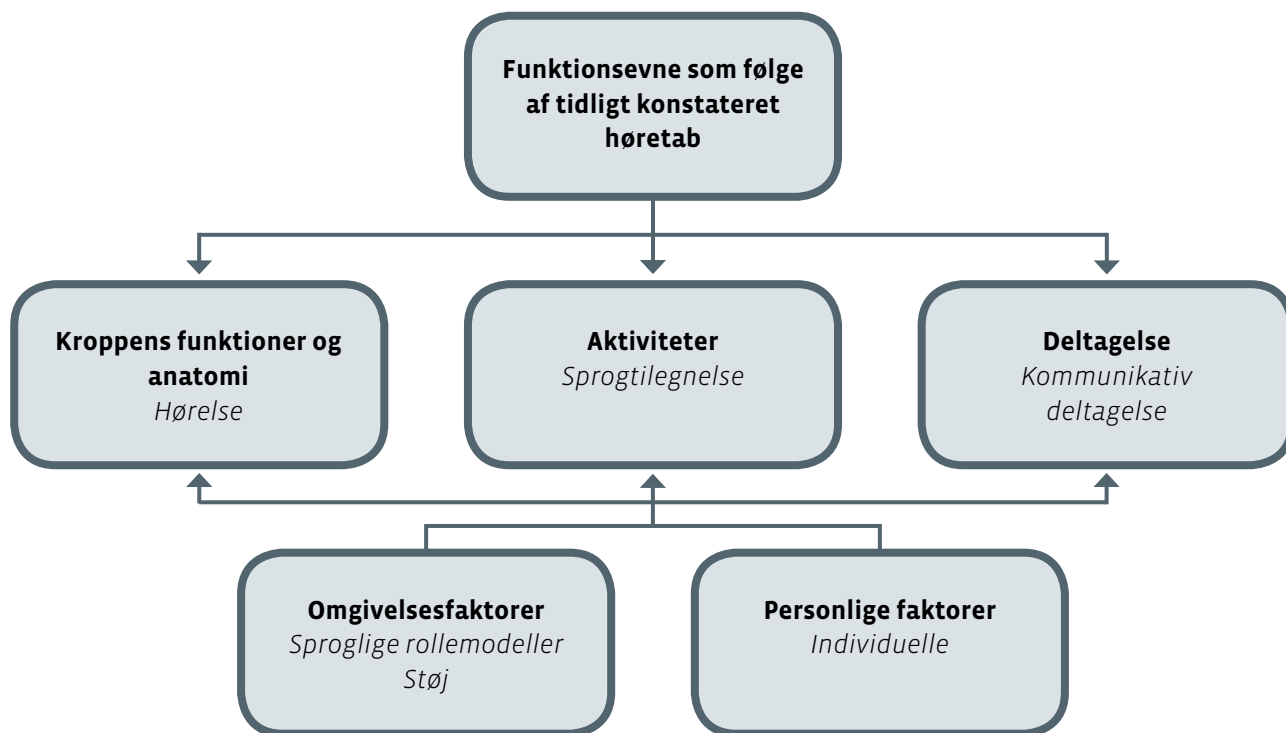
Funktionsevne som følge af tidligt konstateret høretab

Kroppens funktioner og anatomi
Hørelse

Aktiviteter
Sprogtilegnelse

Deltagelse
Kommunikativ deltagelse

Omgivelsesfaktorer
Sproglige rollemodeller
Støj

Personlige faktorer
Individuelle